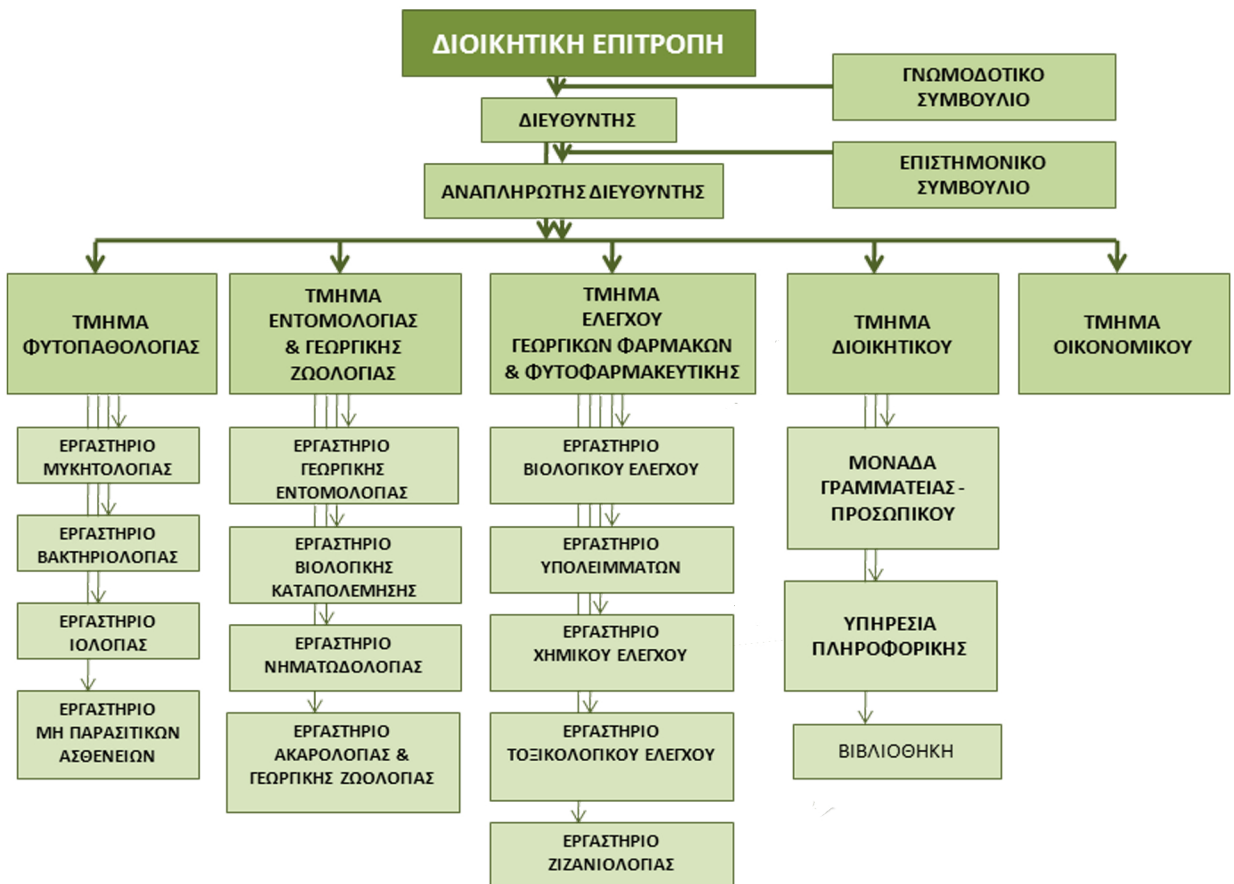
ΔΙΟΙΚΗΤΙΚΗ ΕΠΙΤΡΟΠΗ

ΓΝΩΜΟΔΟΤΙΚΟ ΣΥΜΒΟΥΛΙΟ

ΔΙΕΥΘΥΝΤΗΣ

ΕΠΙΣΤΗΜΟΝΙΚΟ ΣΥΜΒΟΥΛΙΟ

ΑΝΑΠΛΗΡΩΤΗΣ ΔΙΕΥΘΥΝΤΗΣ

ΤΜΗΜΑ ΦΥΤΟΠΑΘΟΛΟΓΙΑΣ

ΕΡΓΑΣΤΗΡΙΟ ΜΥΚΗΤΟΛΟΓΙΑΣ

ΕΡΓΑΣΤΗΡΙΟ ΒΑΚΤΗΡΙΟΛΟΓΙΑΣ

ΕΡΓΑΣΤΗΡΙΟ ΙΟΛΟΓΙΑΣ

ΕΡΓΑΣΤΗΡΙΟ ΜΗ ΠΑΡΑΣΙΤΙΚΩΝ ΑΣΘΕΝΕΙΩΝ

ΤΜΗΜΑ ΕΝΤΟΜΟΛΟΓΙΑΣ & ΓΕΩΡΓΙΚΗΣ ΖΩΟΛΟΓΙΑΣ

ΕΡΓΑΣΤΗΡΙΟ ΓΕΩΡΓΙΚΗΣ ΕΝΤΟΜΟΛΟΓΙΑΣ

ΕΡΓΑΣΤΗΡΙΟ ΒΙΟΛΟΓΙΚΗΣ ΚΑΤΑΠΟΛΕΜΗΣΗΣ

ΕΡΓΑΣΤΗΡΙΟ ΝΗΜΑΤΩΔΟΛΟΓΙΑΣ

ΕΡΓΑΣΤΗΡΙΟ ΑΚΑΡΟΛΟΓΙΑΣ & ΓΕΩΡΓΙΚΗΣ ΖΩΟΛΟΓΙΑΣ

ΤΜΗΜΑ ΕΛΕΓΧΟΥ ΓΕΩΡΓΙΚΩΝ ΦΑΡΜΑΚΩΝ & ΦΥΤΟΦΑΡΜΑΚΕΥΤΙΚΗΣ

ΕΡΓΑΣΤΗΡΙΟ ΒΙΟΛΟΓΙΚΟΥ ΕΛΕΓΧΟΥ

ΕΡΓΑΣΤΗΡΙΟ ΥΠΟΛΕΙΜΜΑΤΩΝ

ΕΡΓΑΣΤΗΡΙΟ ΧΗΜΙΚΟΥ ΕΛΕΓΧΟΥ

ΕΡΓΑΣΤΗΡΙΟ ΤΟΞΙΚΟΛΟΓΙΚΟΥ ΕΛΕΓΧΟΥ

ΕΡΓΑΣΤΗΡΙΟ ΖΙΖΑΝΙΟΛΟΓΙΑΣ

ΤΜΗΜΑ ΔΙΟΙΚΗΤΙΚΟΥ

ΜΟΝΑΔΑ ΓΡΑΜΜΑΤΕΙΑΣ - ΠΡΟΣΩΠΙΚΟΥ

ΥΠΗΡΕΣΙΑ ΠΛΗΡΟΦΟΡΙΚΗΣ

ΒΙΒΛΙΟΘΗΚΗ

ΤΜΗΜΑ ΟΙΚΟΝΟΜΙΚΟΥ